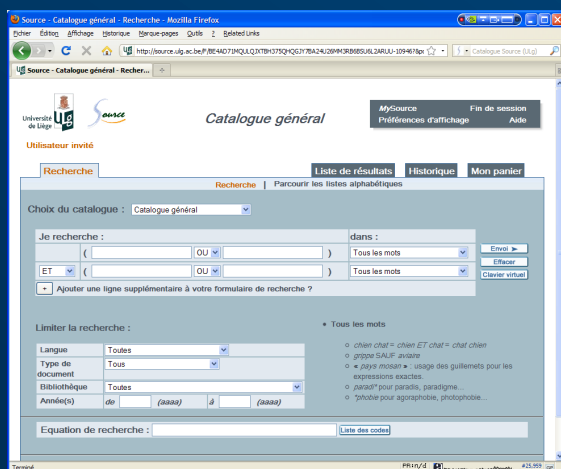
Source - Catalogue général - Recherche - Mozilla Firefox

Fichier Édition Affichage Historique Marque-pages Outils ? Related Links

http://source.ulg.ac.be/F/BE4AD71MQLQJXTBH375QHQGJY7BA24U26MM3RB6BSU6L2ARUU-10946?fu

Catalogue Source (ULg)

Source - Catalogue général - Recher...

Université de Liège ULg Source

Catalogue général

MySource Fin de session
Préférences d'affichage Aide

Utilisateur invité

Recherche

Liste de résultats Historique Mon panier

Recherche | Parcourir les listes alphabétiques

Choix du catalogue : Catalogue général

Je recherche : dans :

( OU ) Tous les mots

ET ( OU ) Tous les mots

Envoi
Effacer
Clavier virtuel

+ Ajouter une ligne supplémentaire à votre formulaire de recherche ?

Limiter la recherche :

| Langue | Toutes |
|---|---|
| Type de document | Tous |
| Bibliothèque | Toutes |
| Année(s) | de (aaaa) à (aaaa) |

• Tous les mots

chien chat = chien ET chat = chat chien
grippe SAUF aviaire
« pays mosan » : usage des guillemets pour les expressions exactes.
paradi* pour paradis, paradigme...
*phobie pour agoraphobie, photophobie...

Equation de recherche : Liste des codes

Terminé